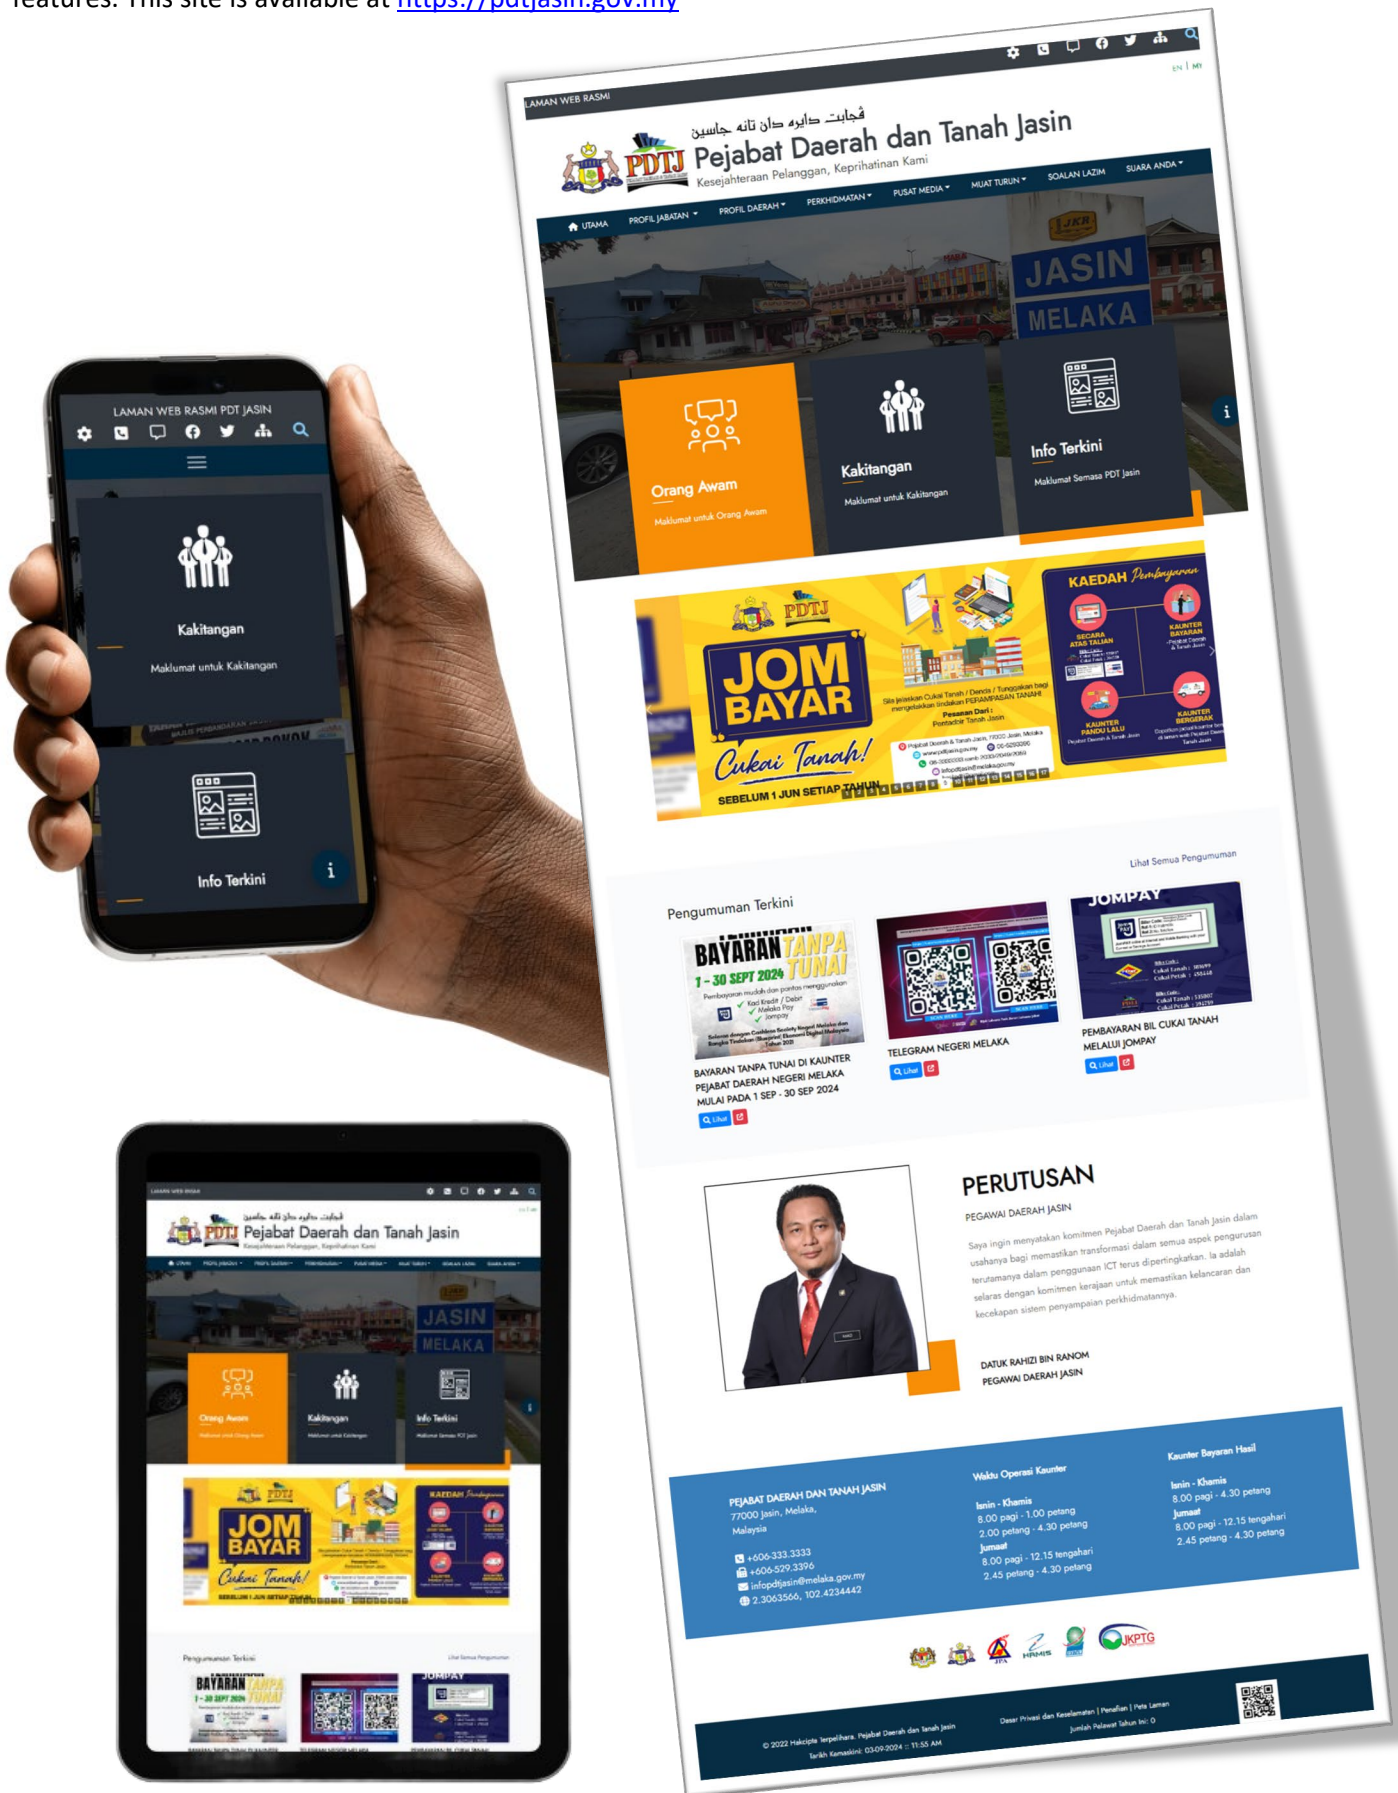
features. This site is available at https://pdtjasin.gov.my

LAMAN WEB RASMI

EN | MY

ڤجابت دايره دان تانه جاسين
PDTJ Pejabat Daerah dan Tanah Jasin
Kesejahteraan Pelanggan, Keprihatinan Kami

UTAMA PROFIL JABATAN PROFIL DAERAH PERKHIDMATAN PUSAT MEDIA MUAT TURUN SOALAN LAZIM SUARA ANDA

JASIN MELAKA

Orang Awam
Maklumat untuk Orang Awam

Kakitangan
Maklumat untuk Kakitangan

Info Terkini
Maklumat Semasa PDT Jasin

PDTJ
JOM BAYAR
Cukai Tanah!
SEBELUM 1 JUN SETIAP TAHUN

KAEDAH Pembayaran
SECARA ATAS TALIAN
KAUNTER BAYARAN
KAUNTER PANDU LALU
KAUNTER BERGERAK

Lihat Semua Pengumuman

Pengumuman Terkini

BAYARAN TANPA TUNAI
1 - 30 SEPT 2024

BAYARAN TANPA TUNAI DI KAUNTER PEJABAT DAERAH NEGERI MELAKA MULAI PADA 1 SEP - 30 SEP 2024
Lihat

TELEGRAM NEGERI MELAKA
Lihat

JOMPAY
PEMBAYARAN BIL CUKAI TANAH MELALUI JOMPAY
Lihat

PERUTUSAN
PEGAWAI DAERAH JASIN

Saya ingin menyatakan komitmen Pejabat Daerah dan Tanah Jasin dalam usahanya bagi memastikan transformasi dalam semua aspek pengurusan terutamanya dalam penggunaan ICT terus dipertingkatkan. Ia adalah selaras dengan komitmen kerajaan untuk memastikan kelancaran dan kecekapan sistem penyampaian perkhidmatannya.

DATUK RAHIZI BIN RANOM
PEGAWAI DAERAH JASIN

PEJABAT DAERAH DAN TANAH JASIN
77000 Jasin, Melaka, Malaysia
+606-333.3333
+606-529.3396
infopdtjasin@melaka.gov.my
2.3063566, 102.4234442

Waktu Operasi Kaunter
Isnin - Khamis
8.00 pagi - 1.00 petang
2.00 petang - 4.30 petang
Jumaat
8.00 pagi - 12.15 tengahari
2.45 petang - 4.30 petang

Kaunter Bayaran Hasil
Isnin - Khamis
8.00 pagi - 4.30 petang
Jumaat
8.00 pagi - 12.15 tengahari
2.45 petang - 4.30 petang

JPA HRMIS JKPTG

© 2022 Hakcipta Terpelihara. Pejabat Daerah dan Tanah Jasin
Tarikh Kemaskini: 03-09-2024 :: 11:55 AM
Dasar Privasi dan Keselamatan | Penafian | Peta Laman
Jumlah Pelawat Tahun Ini: 0

LAMAN WEB RASMI PDT JASIN

Kakitangan
Maklumat untuk Kakitangan

Info Terkini

LAMAN WEB RASMI
Pejabat Daerah dan Tanah Jasin
Kesejahteraan Pelanggan, Keprihatinan Kami
JASIN MELAKA
Orang Awam
Kakitangan
Info Terkini
JOM BAYAR
Cukai Tanah!
Pengumuman Terkini
BAYARAN TANPA TUNAI
JOMPAY